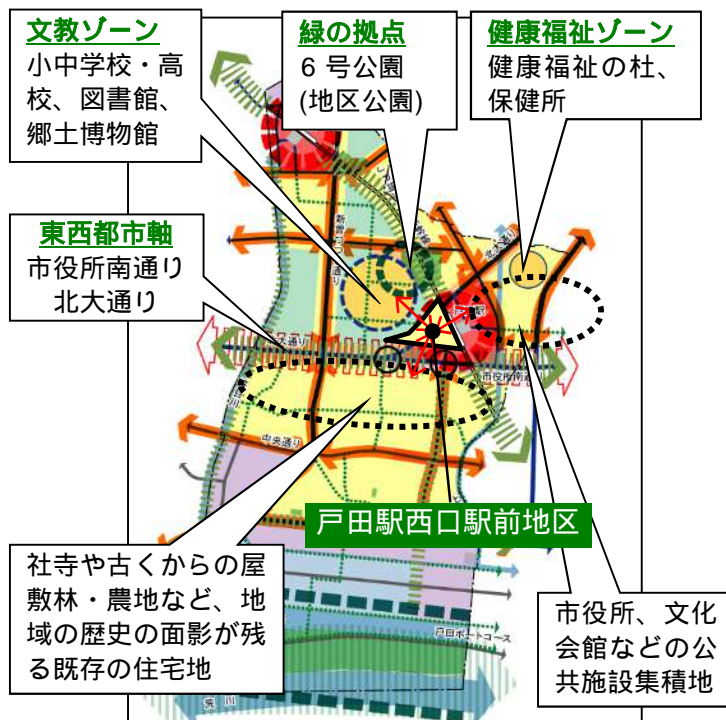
文教ゾーン
小中学校・高校、図書館、郷土博物館

緑の拠点
6 号公園
(地区公園)

健康福祉ゾーン
健康福祉の杜、保健所

東西都市軸
市役所南通り
北大通り

中央通り

市役所南通り

戸田駅西口駅前地区

社寺や古くからの屋敷林・農地など、地域の歴史の面影が残る既存の住宅地

市役所、文化会館などの公共施設集積地

戸田ボートコース

荒川